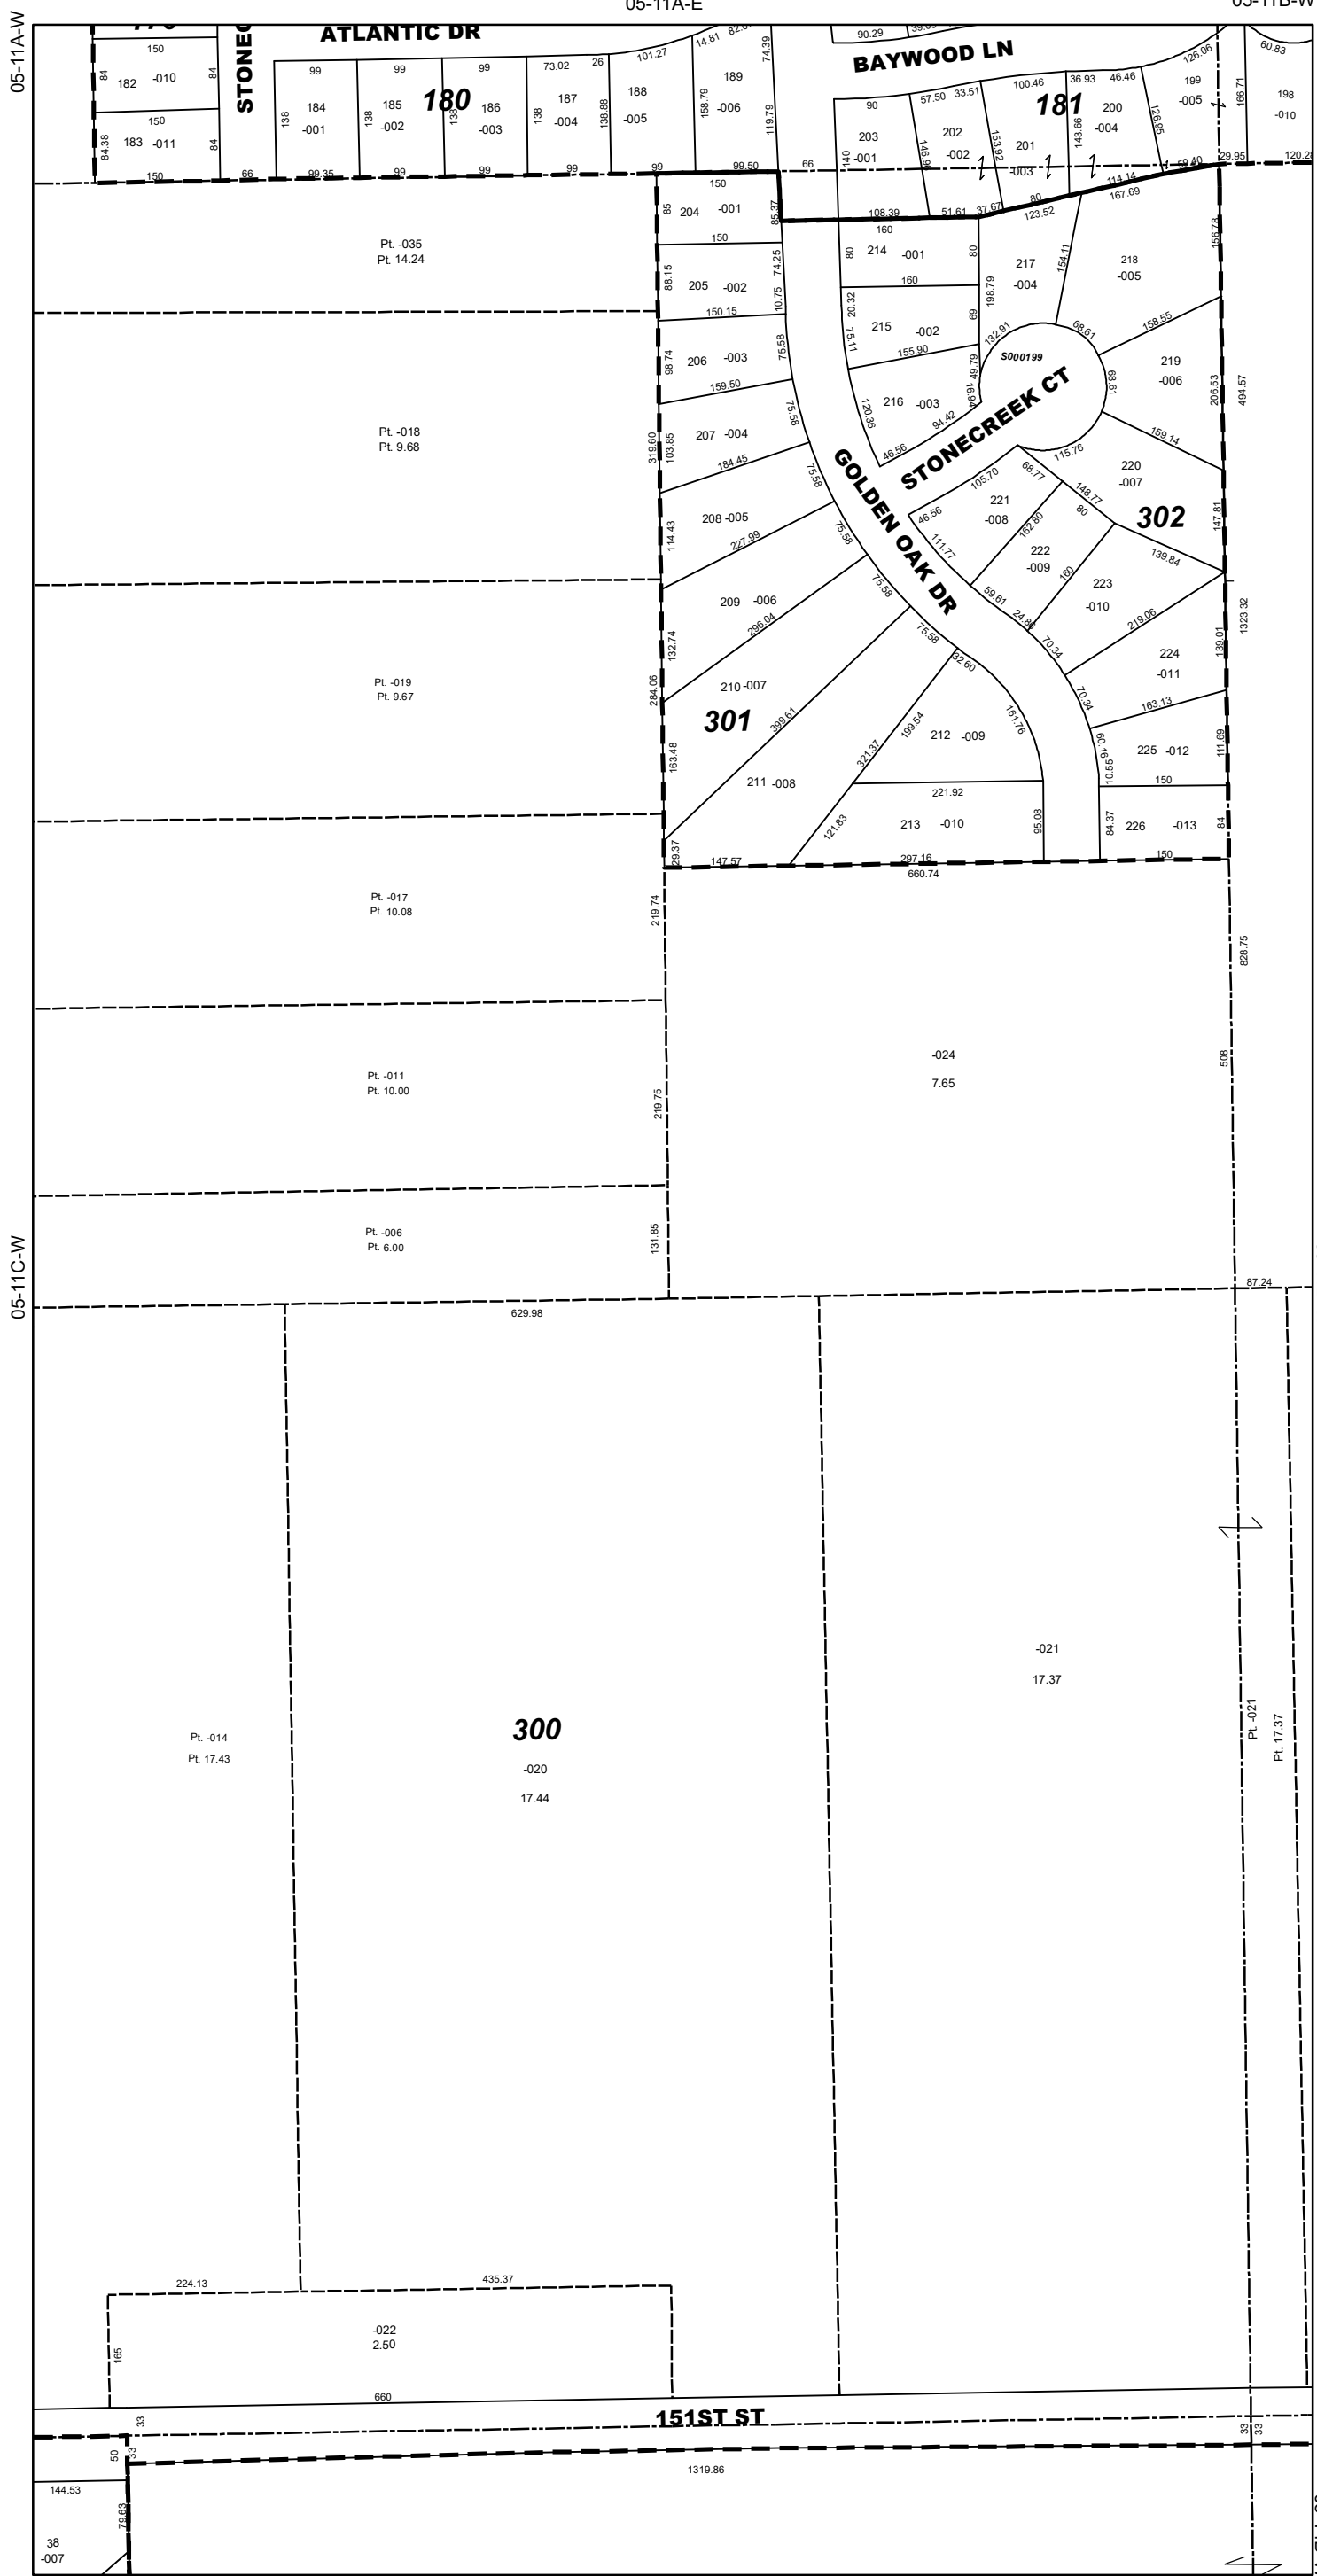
05-11A-E
05-11B-W
05-11A-W
05-11C-W

ATLANTIC DR
STONE
BAYWOOD LN
180
181
150
182 -010
84
84
150
183 -011
84.38
84
150
66
99.35
99
99
99
99
99.50
66
184 -001
185 -002
186 -003
187 -004
188 -005
189 -006
138
138
138
138
138.88
158.79
119.79
73.02
26
101.27
14.81
74.39
90.29
203 -001
202 -002
201 -003
200 -004
199 -005
198 -010
90
57.50
33.51
100.46
36.93
46.46
126.06
60.83
140
146.96
153.92
143.66
126.95
166.71
59.40
29.95
120.28
114.14
167.69
80
123.52
108.39
51.61
37.67
160
150
204 -001
85
85.37
150
205 -002
88.15
74.25
10.75
150.15
206 -003
98.74
75.58
159.50
207 -004
103.85
319.60
75.58
184.45
208 -005
114.43
227.99
209 -006
132.74
296.04
210 -007
284.06
301
399.61
163.48
211 -008
29.37
147.57
297.16
660.74
214 -001
80
80
160
215 -002
20.32
75.11
155.90
216 -003
120.36
94.42
46.56
217 -004
198.79
154.11
132.91
69
49.79
16.94
S000199
STONECREEK CT
218 -005
158.55
68.61
219 -006
69.61
206.53
494.57
156.78
159.14
115.76
220 -007
68.77
148.77
80
302
147.81
221 -008
105.70
46.56
162.80
222 -009
111.77
180
223 -010
139.84
219.06
59.61
24.86
224 -011
70.34
70.34
139.01
1323.32
163.13
225 -012
60.16
10.55
111.69
150
226 -013
84.37
84
150
GOLDEN OAK DR
75.58
75.58
75.58
75.58
75.58
32.60
161.76
212 -009
199.54
321.37
221.92
213 -010
121.83
95.08
Pt. -035
Pt. 14.24
Pt. -018
Pt. 9.68
Pt. -019
Pt. 9.67
Pt. -017
Pt. 10.08
Pt. -011
Pt. 10.00
Pt. -006
Pt. 6.00
219.74
219.75
131.85
-024
7.65
828.75
508
87.24
629.98
300
-020
17.44
Pt. -014
Pt. 17.43
-021
17.37
Pt. -021
Pt. 17.37
224.13
435.37
165
-022
2.50
660
151ST ST
33
33
33
50
144.53
1319.86
79.63
38
-007